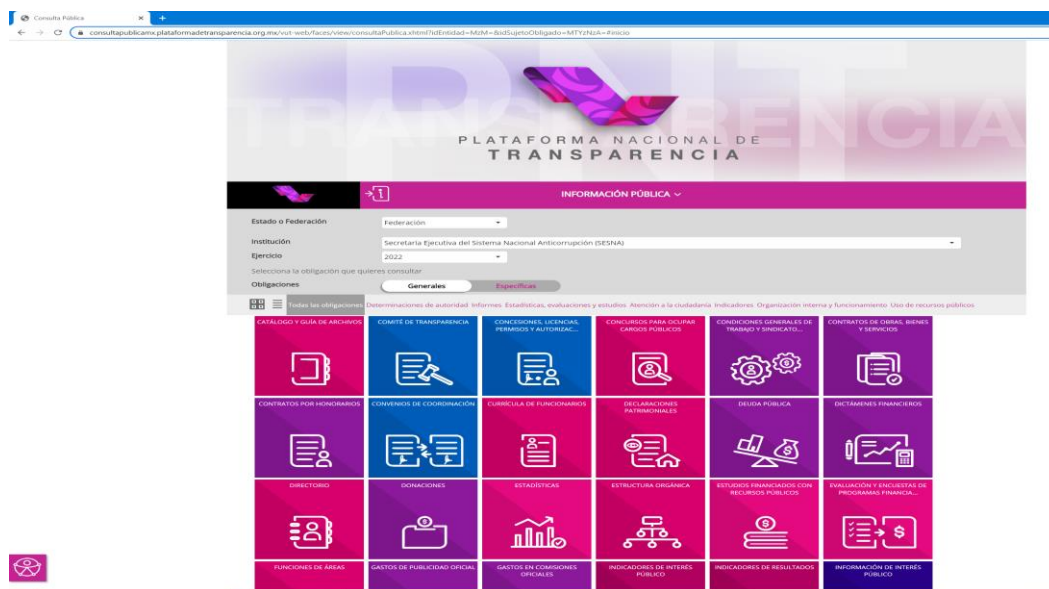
Consulta Pública

consultapublicamx.plataformadetransparencia.org.mx/vut-web/faces/view/consultaPublica.xhtml?idEntidad=MzM=&idSujetoObligado=MTYzNzA=#inicio

PNT TRANSPARENCIA

PLATAFORMA NACIONAL DE TRANSPARENCIA

INFORMACIÓN PÚBLICA

Estado o Federación
Federación

Institución
Secretaría Ejecutiva del Sistema Nacional Anticorrupción (SESNA)

Ejercicio
2022

Selecciona la obligación que quieres consultar

Obligaciones
Generales
Específicas

Todas las obligaciones Determinaciones de autoridad Informes Estadísticas, evaluaciones y estudios Atención a la ciudadanía Indicadores Organización interna y funcionamiento Uso de recursos públicos

CATÁLOGO Y GUÍA DE ARCHIVOS
COMITÉ DE TRANSPARENCIA
CONCESIONES, LICENCIAS, PERMISOS Y AUTORIZAC...
CONCURSOS PARA OCUPAR CARGOS PÚBLICOS
CONDICIONES GENERALES DE TRABAJO Y SINDICATO...
CONTRATOS DE OBRAS, BIENES Y SERVICIOS
CONTRATOS POR HONORARIOS
CONVENIOS DE COORDINACIÓN
CURRÍCULA DE FUNCIONARIOS
DECLARACIONES PATRIMONIALES
DEUDA PÚBLICA
DICTÁMENES FINANCIEROS
DIRECTORIO
DONACIONES
ESTADÍSTICAS
ESTRUCTURA ORGÁNICA
ESTUDIOS FINANCIADOS CON RECURSOS PÚBLICOS
EVALUACIÓN Y ENCUESTAS DE PROGRAMAS FINANCIA...
FUNCIONES DE ÁREAS
GASTOS DE PUBLICIDAD OFICIAL
GASTOS EN COMISIONES OFICIALES
INDICADORES DE INTERÉS PÚBLICO
INDICADORES DE RESULTADOS
INFORMACIÓN DE INTERÉS PÚBLICO